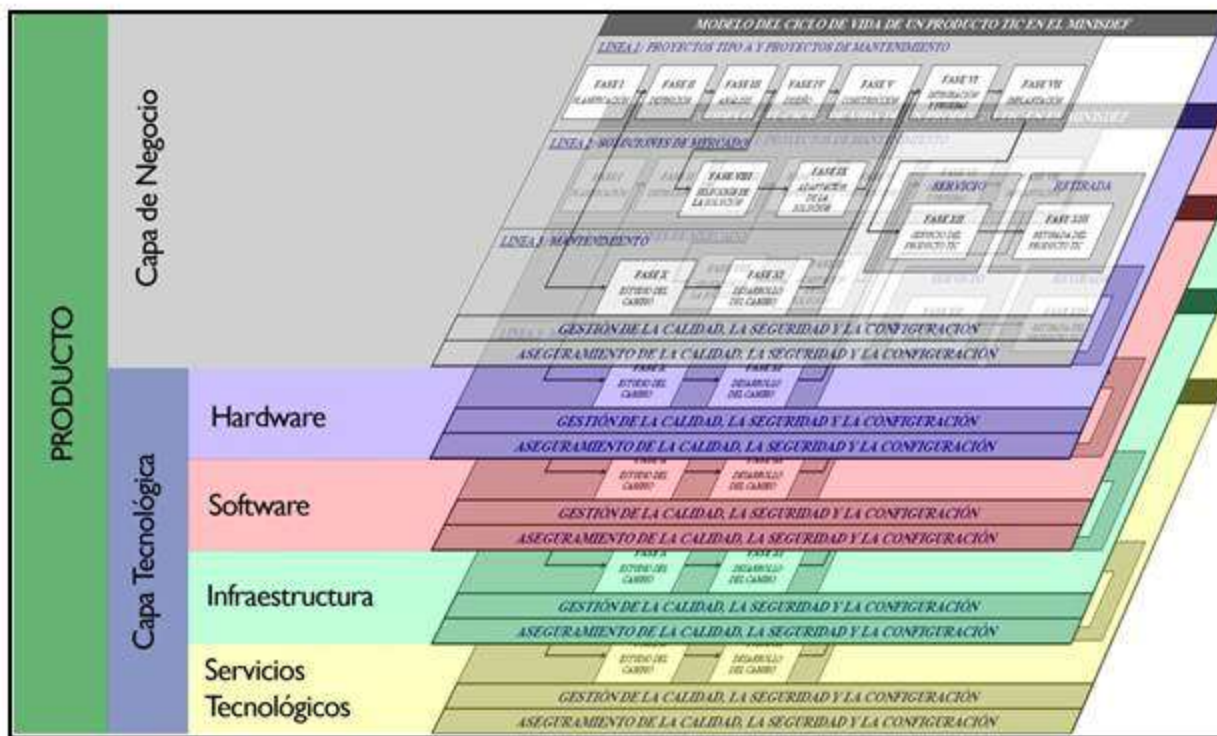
PRODUCTO

Capa de Negocio

Capa Tecnológica

Hardware

Software

Infraestructura

Servicios Tecnológicos

MODELO DEL CICLO DE VIDA DE UN PRODUCTO TIC EN EL MINISDEF

LINEA 1: PROYECTOS TIPO A Y PROYECTOS DE MANTENIMIENTO

FASE I PLANIFICACIÓN

FASE II DEFINICIÓN

FASE III ANÁLISIS

FASE IV DISEÑO

FASE V CONSTRUCCIÓN

FASE VI INTEGRACIÓN Y PRUEBAS

FASE VII IMPLANTACIÓN

LINEA 2: SOLUCIONES DE MERCADO

FASE VIII SELECCIÓN DE LA SOLUCIÓN

FASE IX ADAPTACIÓN DE LA SOLUCIÓN

SERVICIO

RETIRADA

FASE XII SERVICIO DEL PRODUCTO TIC

FASE XIII RETIRADA DEL PRODUCTO TIC

LINEA 3: MANTENIMIENTO

FASE X ESTUDIO DEL CAMBIO

FASE XI DESARROLLO DEL CAMBIO

GESTIÓN DE LA CALIDAD, LA SEGURIDAD Y LA CONFIGURACIÓN

ASEGURAMIENTO DE LA CALIDAD, LA SEGURIDAD Y LA CONFIGURACIÓN

FASE X ESTUDIO DEL CAMBIO

FASE XI DESARROLLO DEL CAMBIO

GESTIÓN DE LA CALIDAD, LA SEGURIDAD Y LA CONFIGURACIÓN

ASEGURAMIENTO DE LA CALIDAD, LA SEGURIDAD Y LA CONFIGURACIÓN

FASE X ESTUDIO DEL CAMBIO

FASE XI DESARROLLO DEL CAMBIO

GESTIÓN DE LA CALIDAD, LA SEGURIDAD Y LA CONFIGURACIÓN

ASEGURAMIENTO DE LA CALIDAD, LA SEGURIDAD Y LA CONFIGURACIÓN

FASE X ESTUDIO DEL CAMBIO

FASE XI DESARROLLO DEL CAMBIO

GESTIÓN DE LA CALIDAD, LA SEGURIDAD Y LA CONFIGURACIÓN

ASEGURAMIENTO DE LA CALIDAD, LA SEGURIDAD Y LA CONFIGURACIÓN

ESTUDIO DEL CAMBIO

DESARROLLO DEL CAMBIO

GESTIÓN DE LA CALIDAD, LA SEGURIDAD Y LA CONFIGURACIÓN

ASEGURAMIENTO DE LA CALIDAD, LA SEGURIDAD Y LA CONFIGURACIÓN